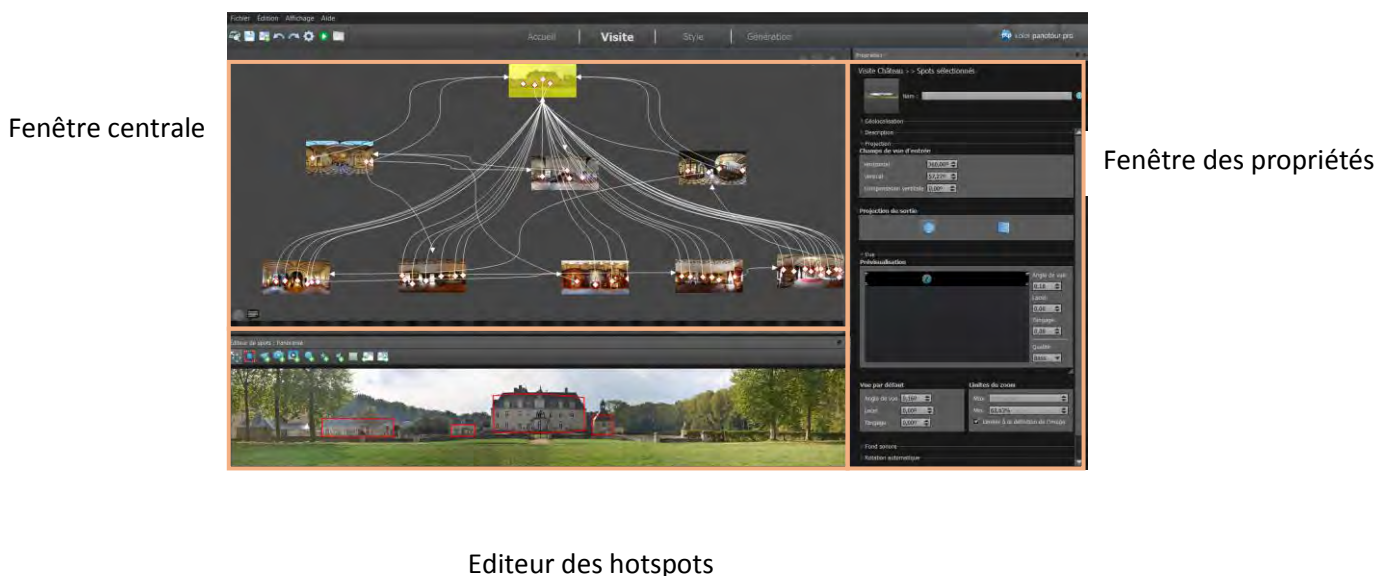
Fichier Edition Affichage Aide

Accueil | Visite | Style | Génération

kolor panotour pro

Fenêtre centrale

Propriétés

Visite Château > > Spots sélectionnés

Nom :

Géolocalisation
Description
Projection
Champs de vue d'entrée
Horizontal 360,00°
Vertical 57,13°
Compensation verticale 0,00°

Projection de sortie

Vue
Prévisualisation

Angle de vue 0,18
Lacet 0,00
Tangage 0,00
Qualité Basse

Vue par défaut
Angle de vue 0,18°
Lacet 0,00°
Tangage 0,00°

Limites du zoom
Max
Min 83,43%
Limiter à la définition de l'image

Fond sonore
Rotation automatique

Fenêtre des propriétés

Editeur de spots : Panorama

Editeur des hotspots